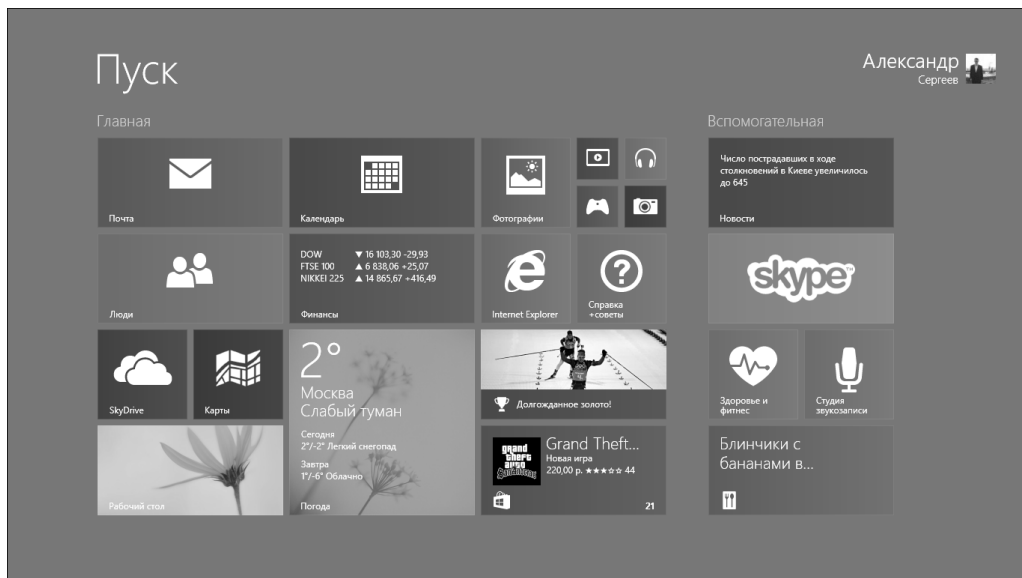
Пуск

Александр
Сергеев

Главная

Почта

Календарь

Фотографии

Люди

DOW ▼ 16 103,30 -29,93
FTSE 100 ▲ 6 838,06 +25,07
NIKKEI 225 ▲ 14 865,67 +416,49

Финансы

Internet Explorer

Справка +советы

SkyDrive

Карты

2°
Москва
Слабый туман
Сегодня
2°/-2° Легкий снегопад
Завтра
1°/-6° Облачно
Погода

Долгожданное золото!

Grand Theft...
Новая игра
220,00 р. ★★★☆☆ 44
21

Рабочий стол

Вспомогательная

Число пострадавших в ходе столкновений в Киеве увеличилось до 645

Новости

skype

Здоровье и фитнес

Студия звукозаписи

Блинчики с бананами в...